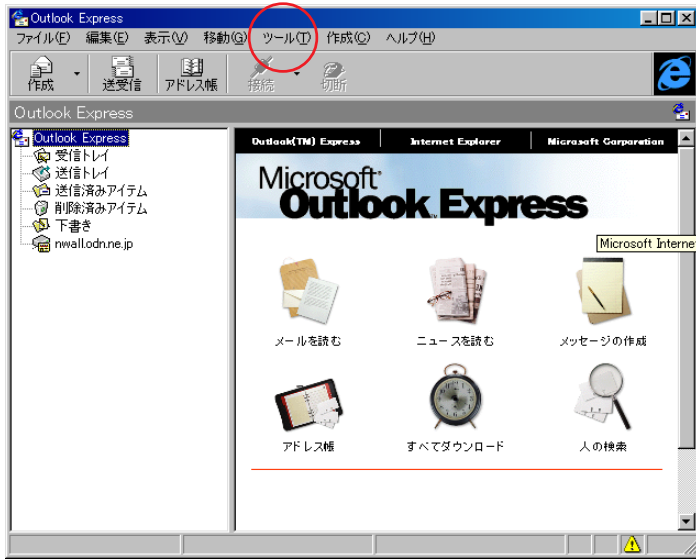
Outlook Express

ファイル(F) 編集(E) 表示(V) 移動(G) ツール(T) 作成(C) ヘルプ(H)

作成 送受信 アドレス帳 接続 切断

Outlook Express

Outlook Express
受信トレイ
送信トレイ
送信済みアイテム
削除済みアイテム
下書き
nwall.odn.ne.jp

Outlook(TM) Express | Internet Explorer | Microsoft Corporation

Microsoft Outlook Express

Microsoft Interne

メールを読む
ニュースを読む
メッセージの作成
アドレス帳
すべてダウンロード
人の検索